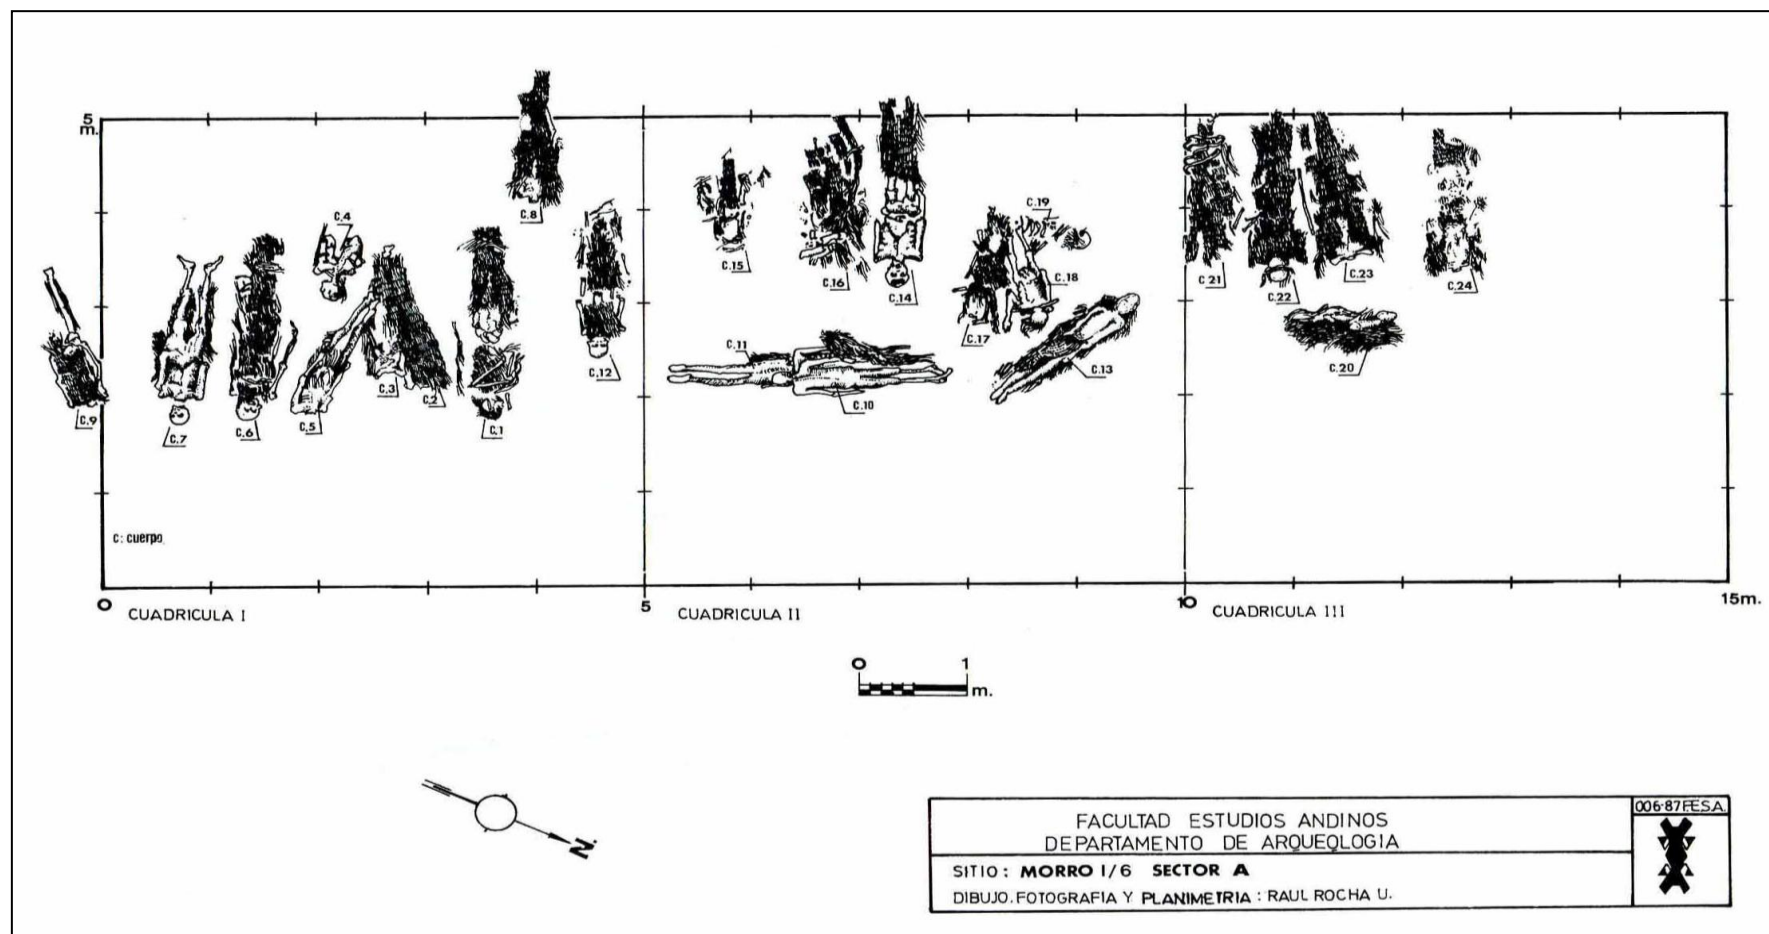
5 m.

C.8
C.4
C.12
C.9
C.7
C.6
C.5
C.3
C.2
C.1
C.15
C.16
C.14
C.19
C.18
C.17
C.11
C.10
C.13
C.21
C.22
C.23
C.24
C.20

c: cuerpo

0 CUADRICULA I
5 CUADRICULA II
10 CUADRICULA III
15m.

0 1 m.

N

FACULTAD ESTUDIOS ANDINOS
DEPARTAMENTO DE ARQUEOLOGIA
SITIO: MORRO 1/6 SECTOR A
DIBUJO, FOTOGRAFIA Y PLANIMETRIA : RAUL ROCHA U.
006-87 F.E.S.A.